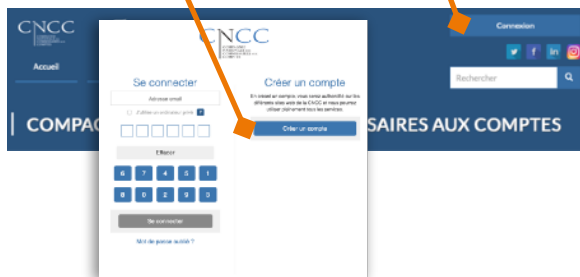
CNCC

Accueil

Connexion

Rechercher

COMPAG

SAIRES AUX COMPTES

CNCC

Se connecter

Adresse email

J'utilise un ordinateur privé

Effacer

6 7 4 5 1
8 0 2 9 3

Se connecter

Mot de passe oublié ?

Créer un compte

En créant un compte, vous serez authentifié sur les différents sites web de la CNCC et nous pourrez utiliser pleinement tous les services.

Créer un compte